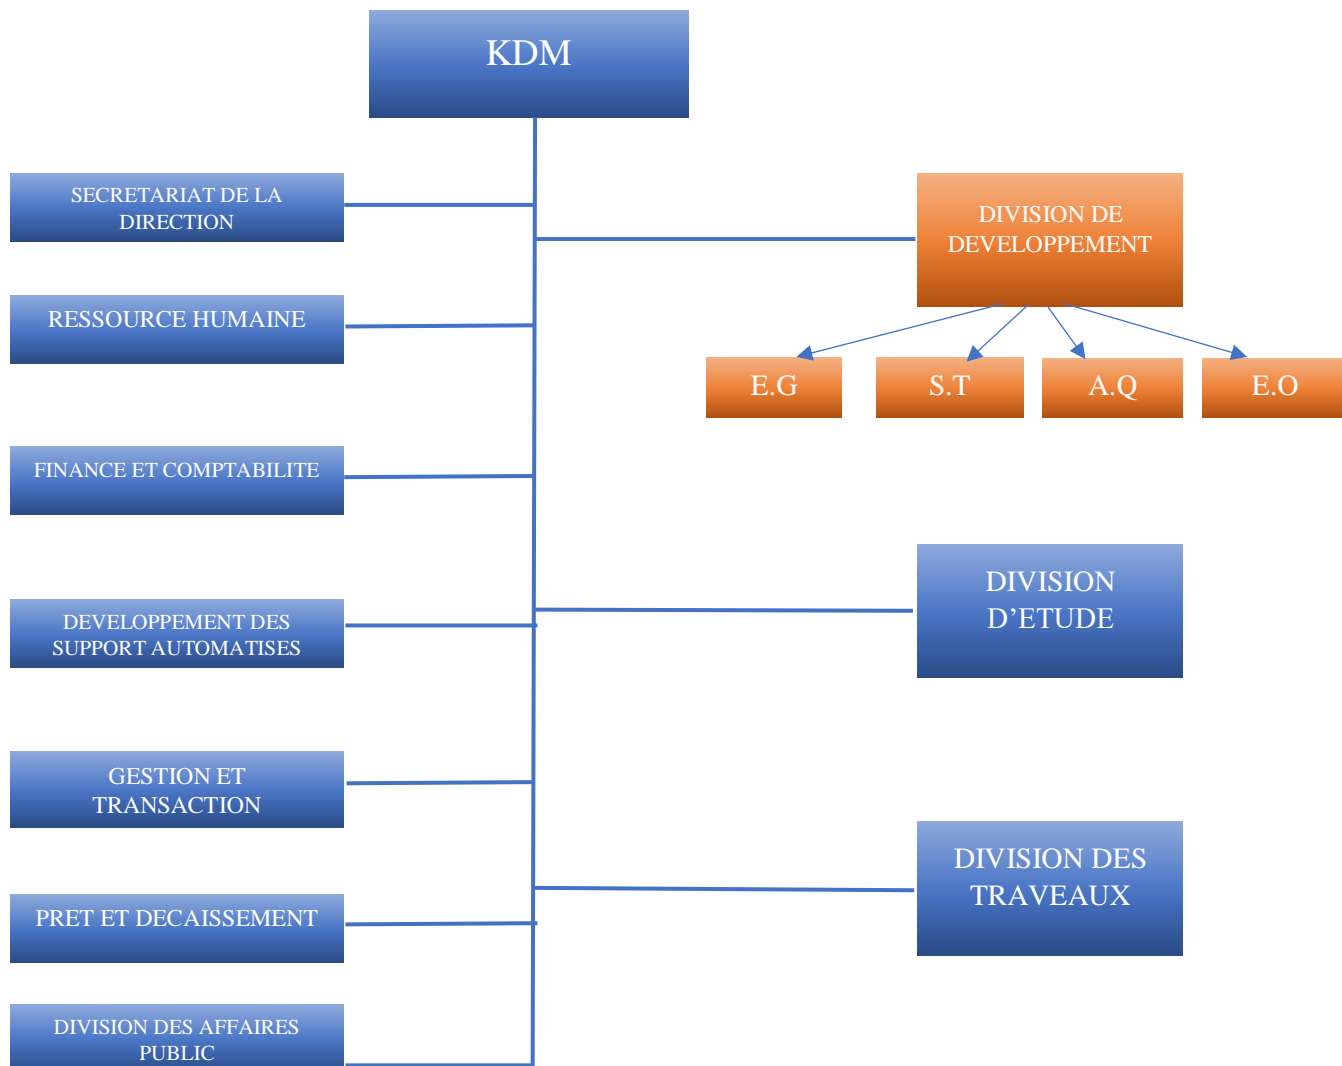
KDM

SECRETARIAT DE LA DIRECTION

RESSOURCE HUMAINE

FINANCE ET COMPTABILITE

DEVELOPPEMENT DES SUPPORT AUTOMATISES

GESTION ET TRANSACTION

PRET ET DECAISSEMENT

DIVISION DES AFFAIRES PUBLIC

DIVISION DE DEVELOPPEMENT

E.G

S.T

A.Q

E.O

DIVISION D'ETUDE

DIVISION DES TRAVEAUX